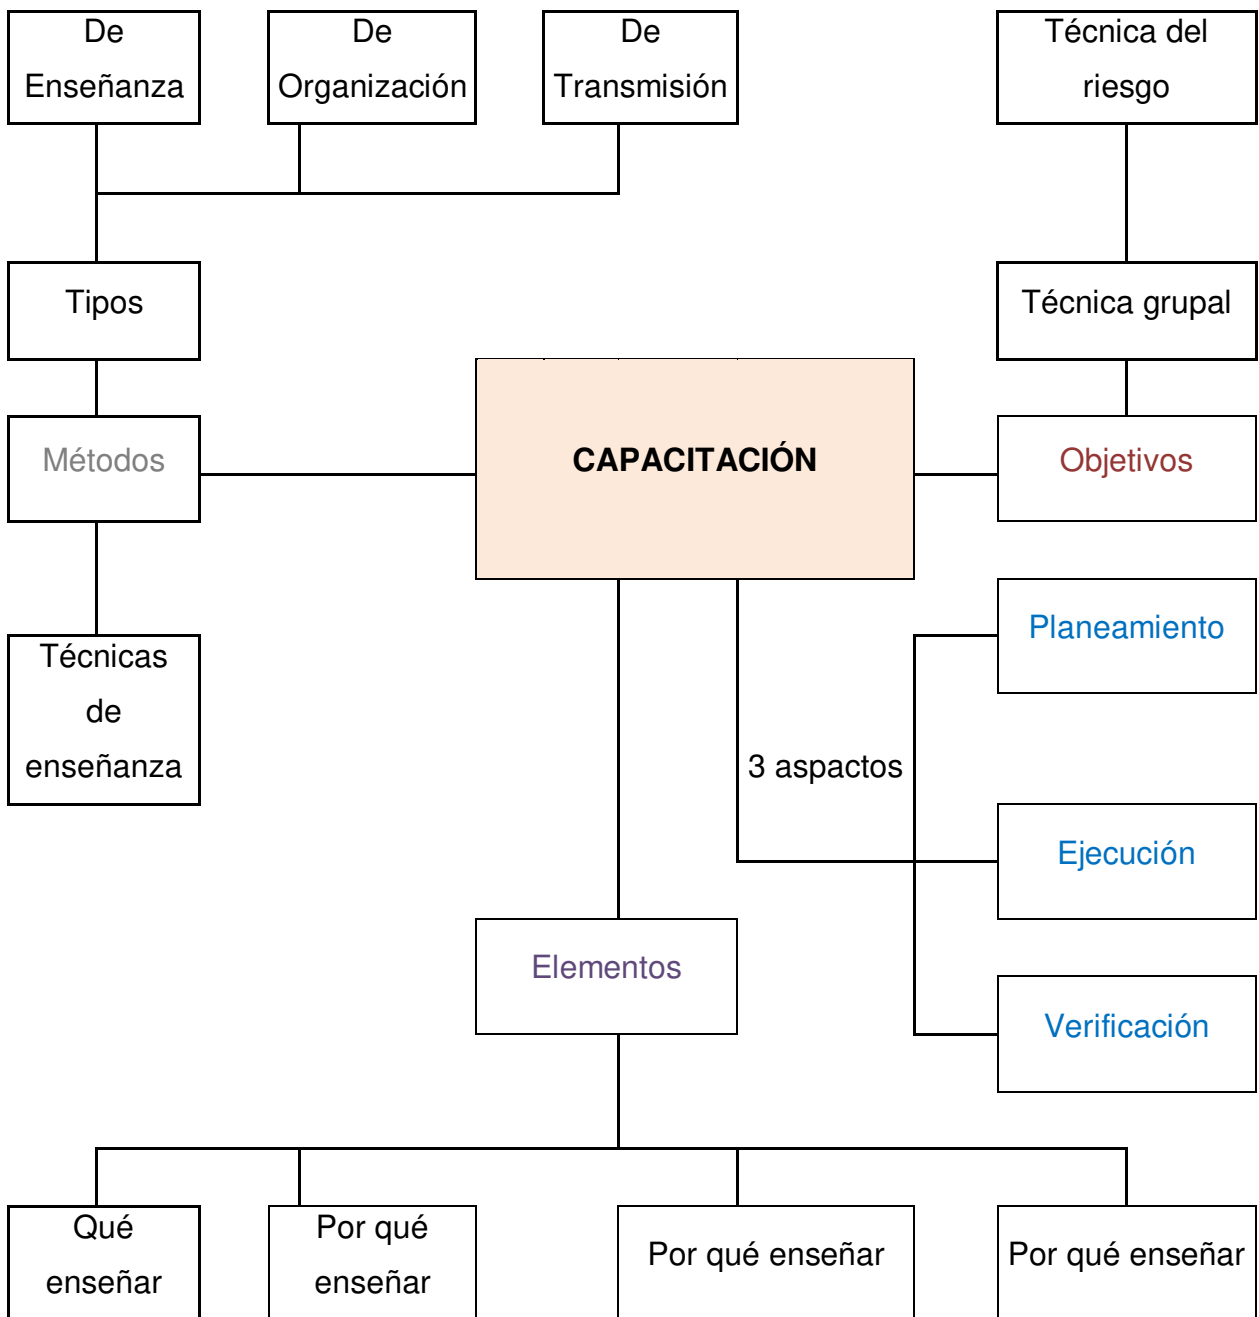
De Enseñanza

De Organización

De Transmisión

Técnica del riesgo

Tipos

Técnica grupal

Métodos

CAPACITACIÓN

Objetivos

Técnicas de enseñanza

Planeamiento

3 aspactos

Ejecución

Elementos

Verificación

Qué enseñar

Por qué enseñar

Por qué enseñar

Por qué enseñar